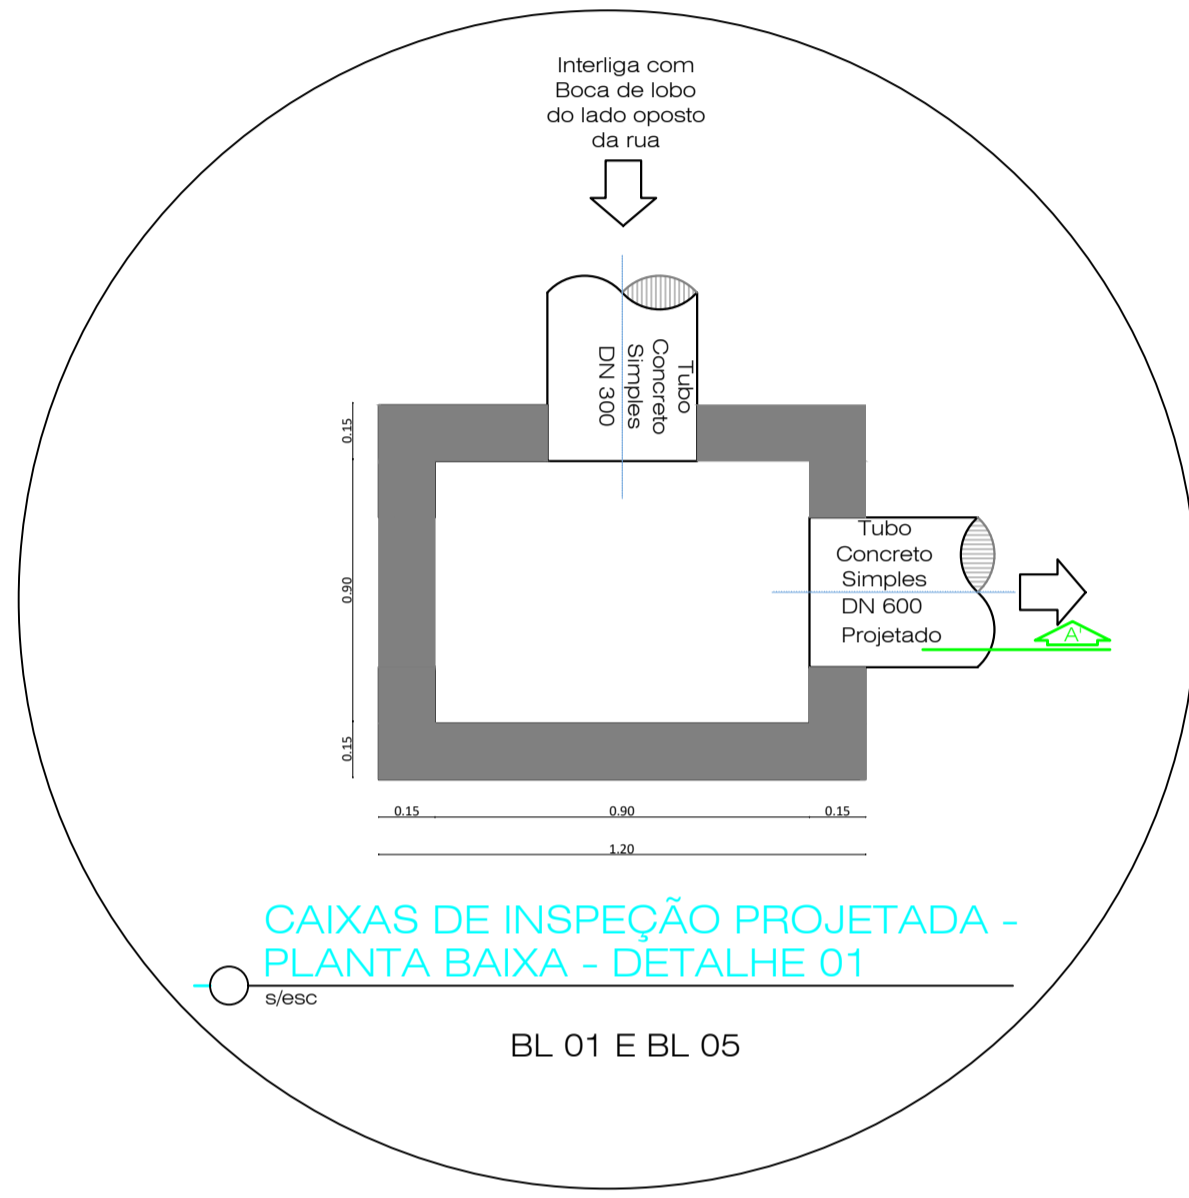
Interliga com
Boca de lobo
do lado oposto
da rua

Tubo
Concreto
Simples
DN 300

0.15

0.90

0.15

Tubo
Concreto
Simples
DN 600
Projetado

A'

0.15 0.90 0.15

1.20

CAIXAS DE INSPEÇÃO PROJETADA -
PLANTA BAIXA - DETALHE 01

s/esc

BL 01 E BL 05